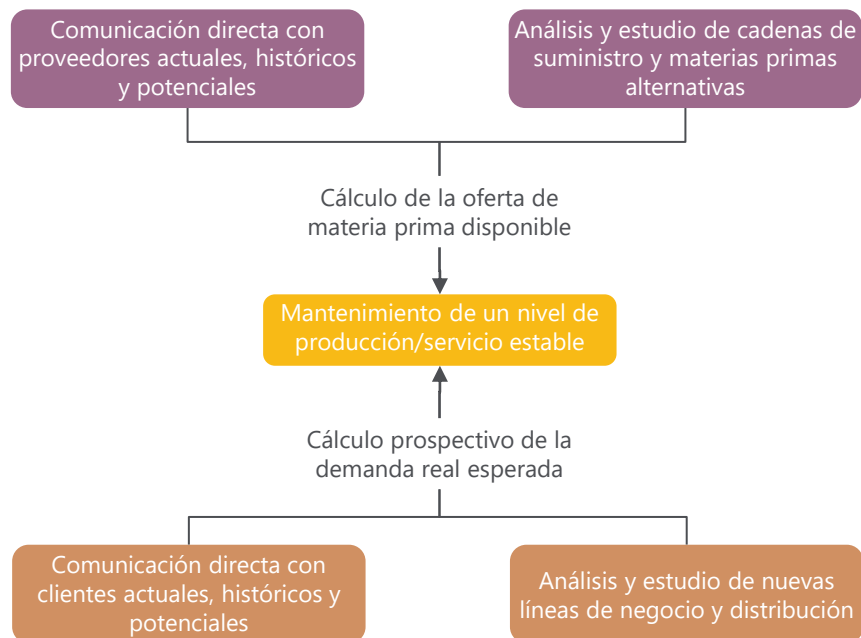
Comunicación directa con proveedores actuales, históricos y potenciales

Análisis y estudio de cadenas de suministro y materias primas alternativas

Cálculo de la oferta de materia prima disponible

Mantenimiento de un nivel de producción/servicio estable

Cálculo prospectivo de la demanda real esperada

Comunicación directa con clientes actuales, históricos y potenciales

Análisis y estudio de nuevas líneas de negocio y distribución